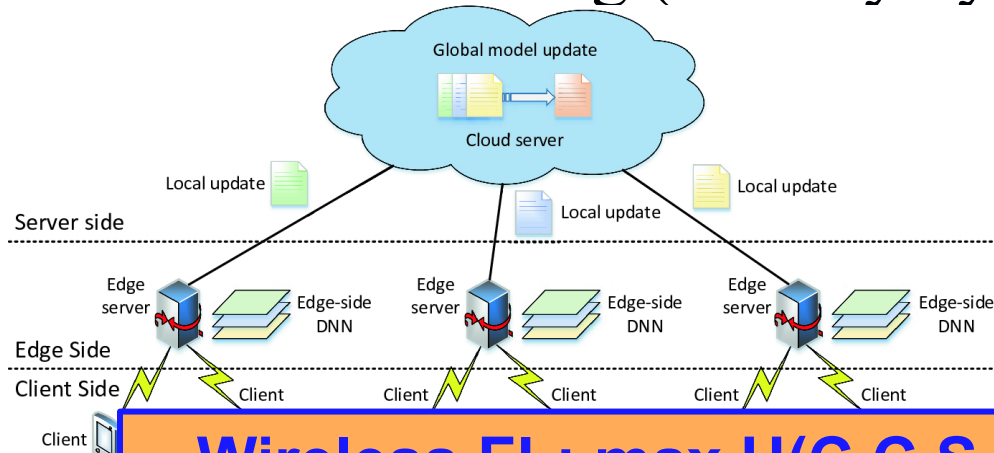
Global model update

Cloud server

Local update

Local update

Local update

Server side

Edge server

Edge-side DNN

Edge server

Edge-side DNN

Edge server

Edge-side DNN

Edge Side

Client Side

Client

Client

Client

Client

Client

Client

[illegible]